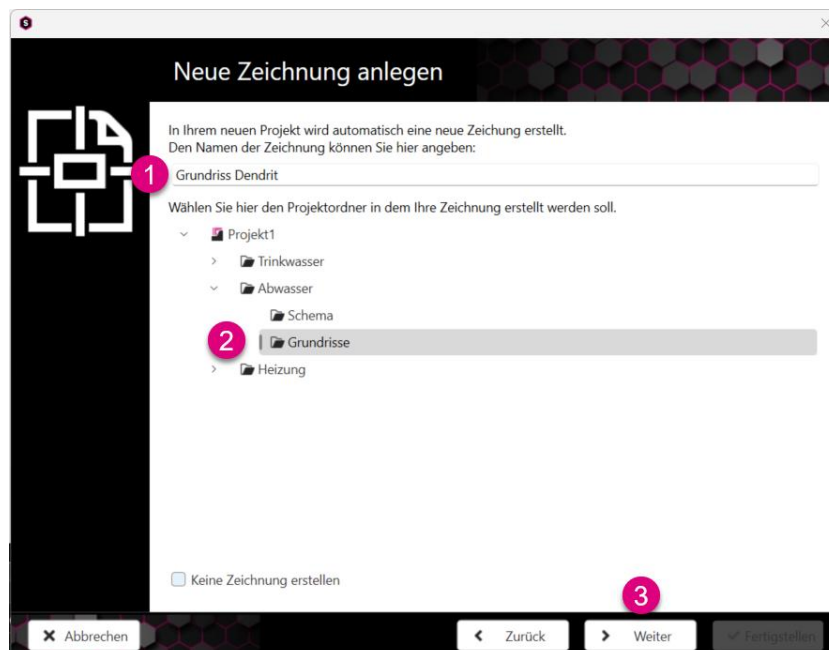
Neue Zeichnung anlegen

In Ihrem neuen Projekt wird automatisch eine neue Zeichung erstellt.
Den Namen der Zeichnung können Sie hier angeben:

1

Grundriss Dendrit

Wählen Sie hier den Projektordner in dem Ihre Zeichnung erstellt werden soll.

Projekt1
Trinkwasser
Abwasser
Schema
2
Grundrisse
Heizung

Keine Zeichnung erstellen

3

Abbrechen
Zurück
Weiter
Fertigstellen